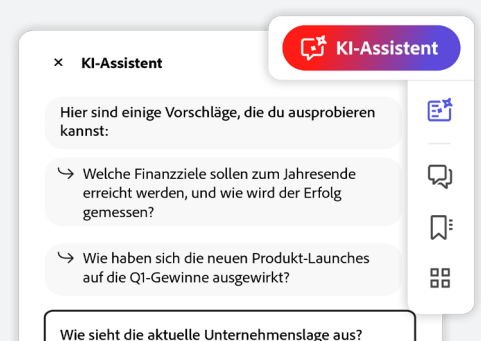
KI-Assistent

× KI-Assistent

Hier sind einige Vorschläge, die du ausprobieren kannst:

↳ Welche Finanzziele sollen zum Jahresende erreicht werden, und wie wird der Erfolg gemessen?

↳ Wie haben sich die neuen Produkt-Launches auf die Q1-Gewinne ausgewirkt?

Wie sieht die aktuelle Unternehmenslage aus?